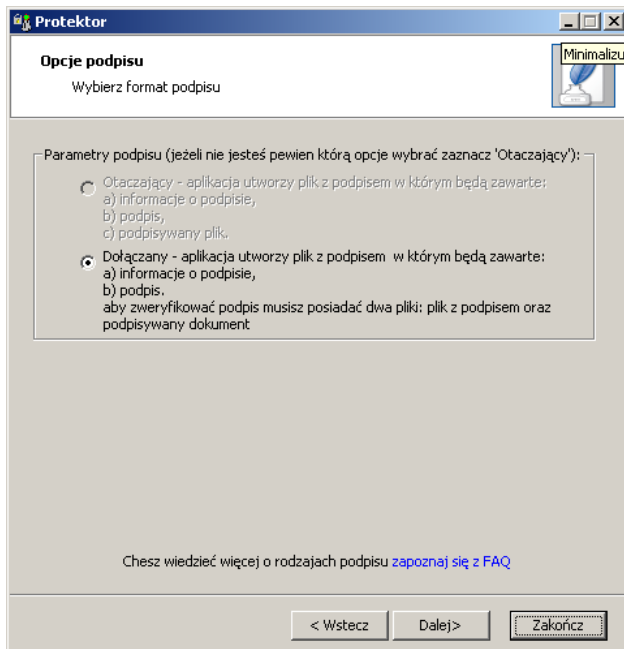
Protektor

Minimalizu

Opcje podpisu

Wybierz format podpisu

Parametry podpisu (jeżeli nie jesteś pewien którą opcje wybrać zaznacz 'Otaczający'):

Otaczający - aplikacja utworzy plik z podpisem w którym będą zawarte:
a) informacje o podpisie,
b) podpis,
c) podpisywany plik.

Dołączany - aplikacja utworzy plik z podpisem w którym będą zawarte:
a) informacje o podpisie,
b) podpis.
aby zweryfikować podpis musisz posiadać dwa pliki: plik z podpisem oraz podpisywany dokument

Chesz wiedzieć więcej o rodzajach podpisu zapoznaj się z FAQ

< Wstecz | Dalej> | Zakończ